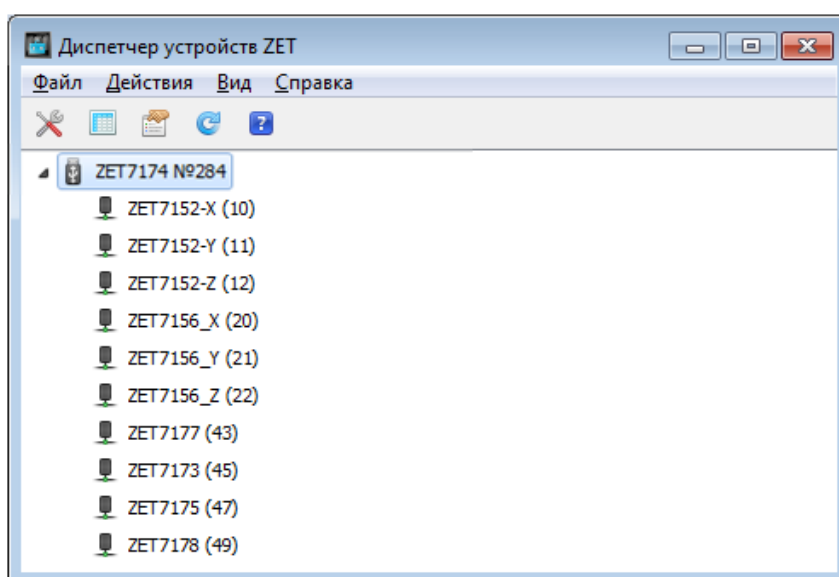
Диспетчер устройств ZET

Файл Действия Вид Справка

ZET7174 №284
ZET7152-X (10)
ZET7152-Y (11)
ZET7152-Z (12)
ZET7156_X (20)
ZET7156_Y (21)
ZET7156_Z (22)
ZET7177 (43)
ZET7173 (45)
ZET7175 (47)
ZET7178 (49)